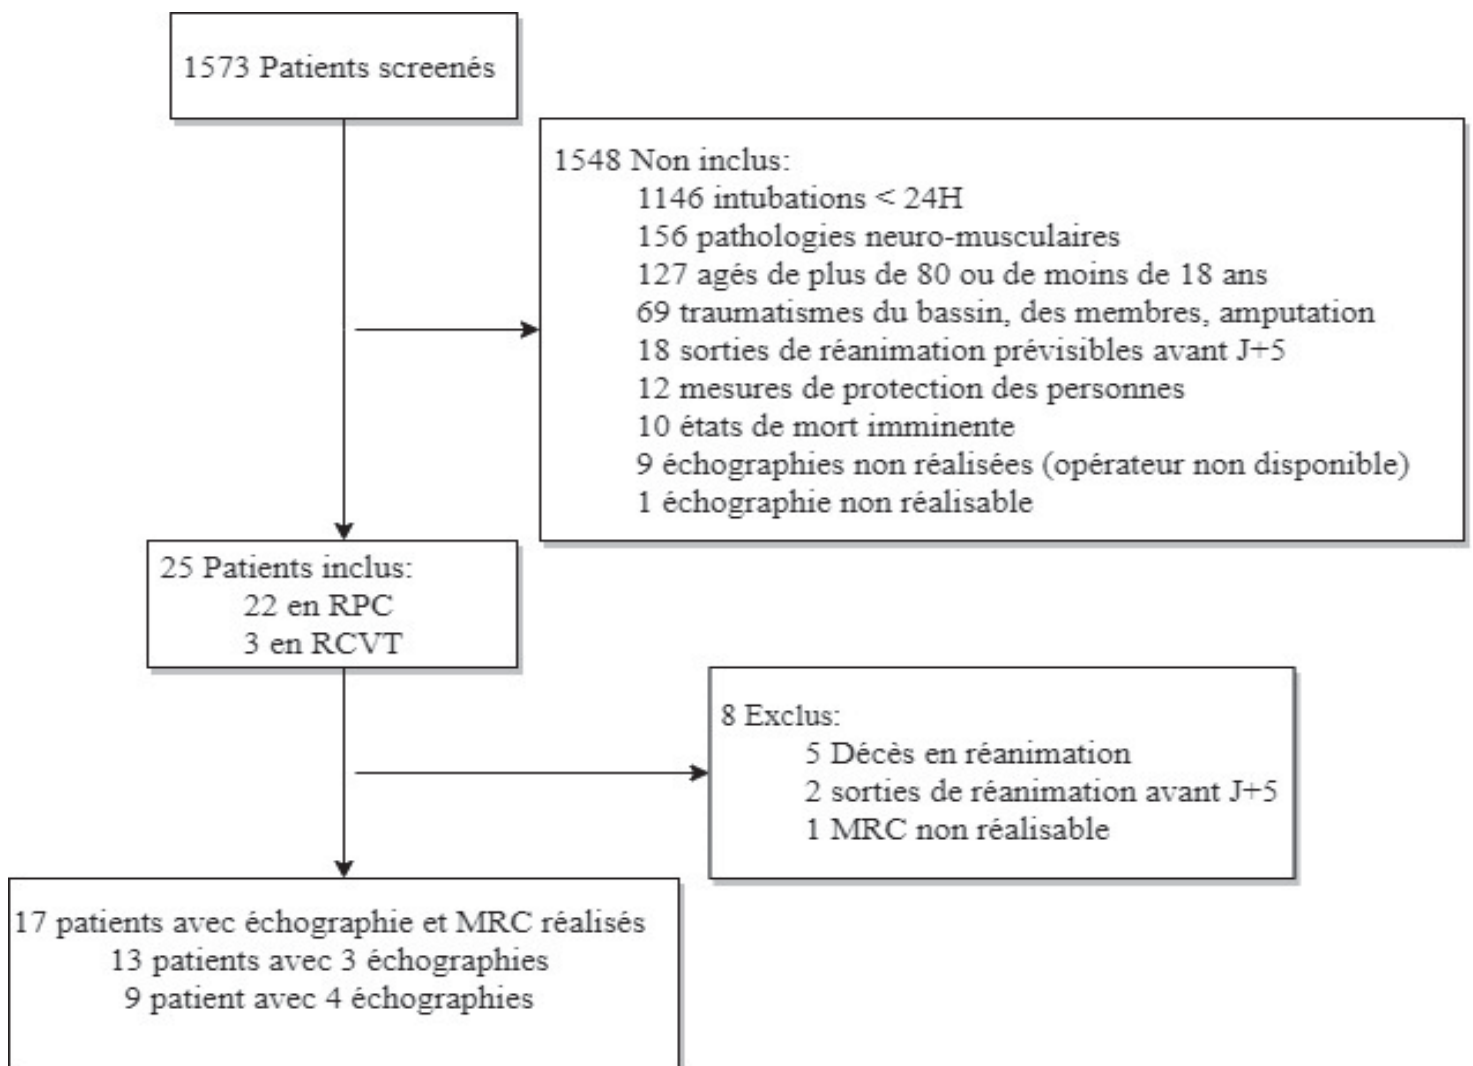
1573 Patients screenés

1548 Non inclus:
1146 intubations < 24H
156 pathologies neuro-musculaires
127 agés de plus de 80 ou de moins de 18 ans
69 traumatismes du bassin, des membres, amputation
18 sorties de réanimation prévisibles avant J+5
12 mesures de protection des personnes
10 états de mort imminente
9 échographies non réalisées (opérateur non disponible)
1 échographie non réalisable

25 Patients inclus:
22 en RPC
3 en RCVT

8 Exclus:
5 Décès en réanimation
2 sorties de réanimation avant J+5
1 MRC non réalisable

17 patients avec échographie et MRC réalisés
13 patients avec 3 échographies
9 patient avec 4 échographies